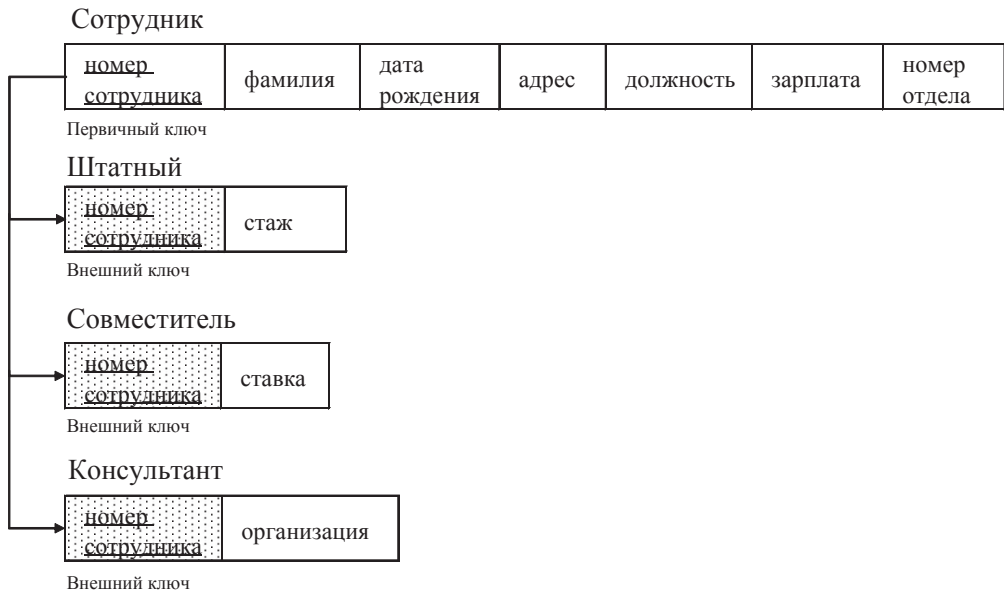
Сотрудник

| номер сотрудника | фамилия | дата рождения | адрес | должность | зарплата | номер отдела |
|---|---|---|---|---|---|---|

Первичный ключ

Штатный

| номер сотрудника | стаж |
|---|---|

Внешний ключ

Совместитель

| номер сотрудника | ставка |
|---|---|

Внешний ключ

Консультант

| номер сотрудника | организация |
|---|---|

Внешний ключ